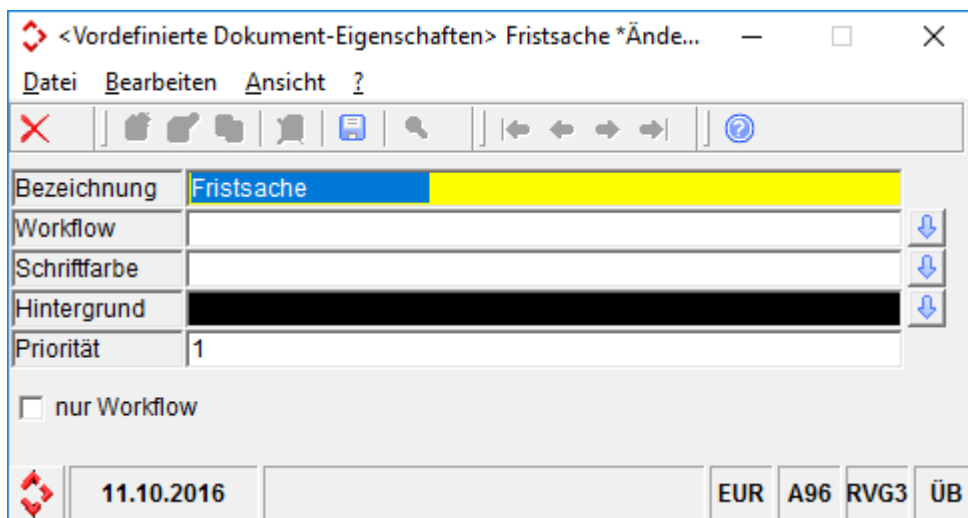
<Vordefinierte Dokument-Eigenschaften> Fristsache *Ände...

Datei Bearbeiten Ansicht ?

| Bezeichnung | Fristsache |
|---|---|
| Workflow | |
| Schriftfarbe | |
| Hintergrund | |
| Priorität | 1 |

nur Workflow

11.10.2016 EUR A96 RVG3 ÜB